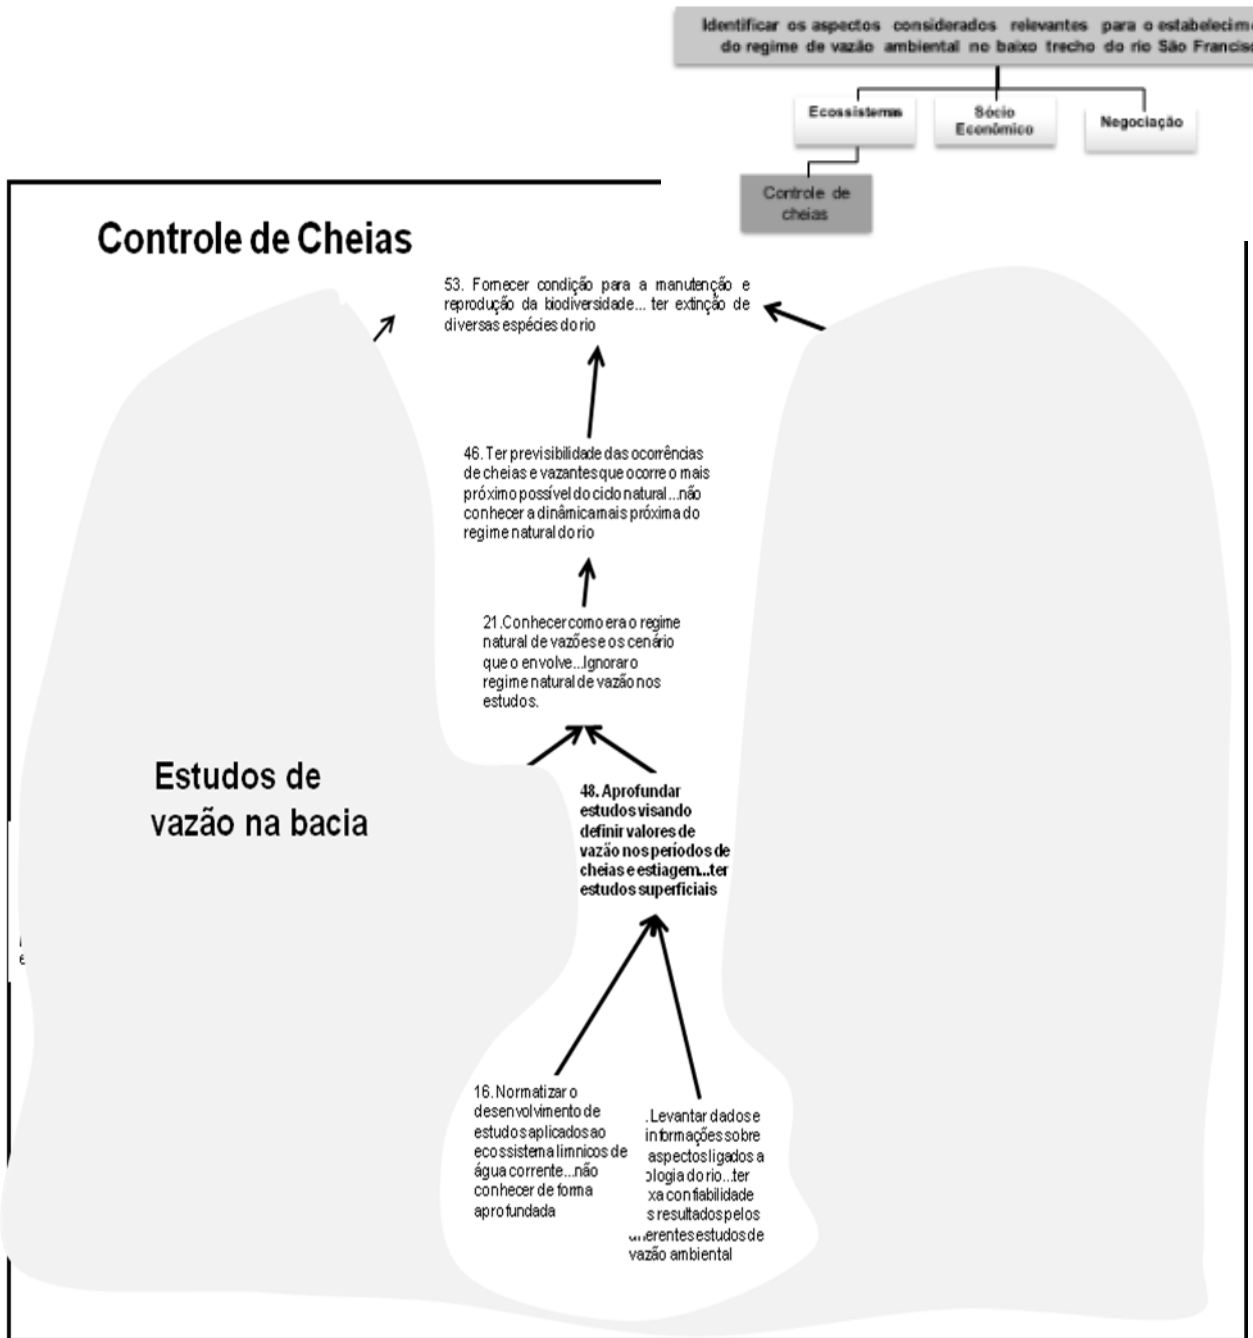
Identificar os aspectos considerados relevantes para o estabelecim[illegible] do regime de vazão ambiental no baixo trecho do rio São Francis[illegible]

Ecossistemas

Sócio Econômico

Negociação

Controle de cheias

Controle de Cheias

53. Fornecer condição para a manutenção e reprodução da biodiversidade... ter extinção de diversas espécies do rio

46. Ter previsibilidade das ocorrências de cheias e vazantes que ocorre o mais próximo possível do ciclo natural ...não conhecer a dinâmica mais próxima do regime natural do rio

21. Conhecer como era o regime natural de vazões e os cenário que o envolve...Ignorar o regime natural de vazão nos estudos.

Estudos de vazão na bacia

48. Aprofundar estudos visando definir valores de vazão nos períodos de cheias e estiagem...ter estudos superficiais

16. Normatizar o desenvolvimento de estudos aplicados ao ecossistema límnicos de água corrente...não conhecer de forma aprofundada

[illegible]. Levantar dados e informações sobre aspectos ligados a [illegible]ologia do rio...ter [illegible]xa confiabilidade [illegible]s resultados pelos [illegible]erentes estudos de vazão ambiental